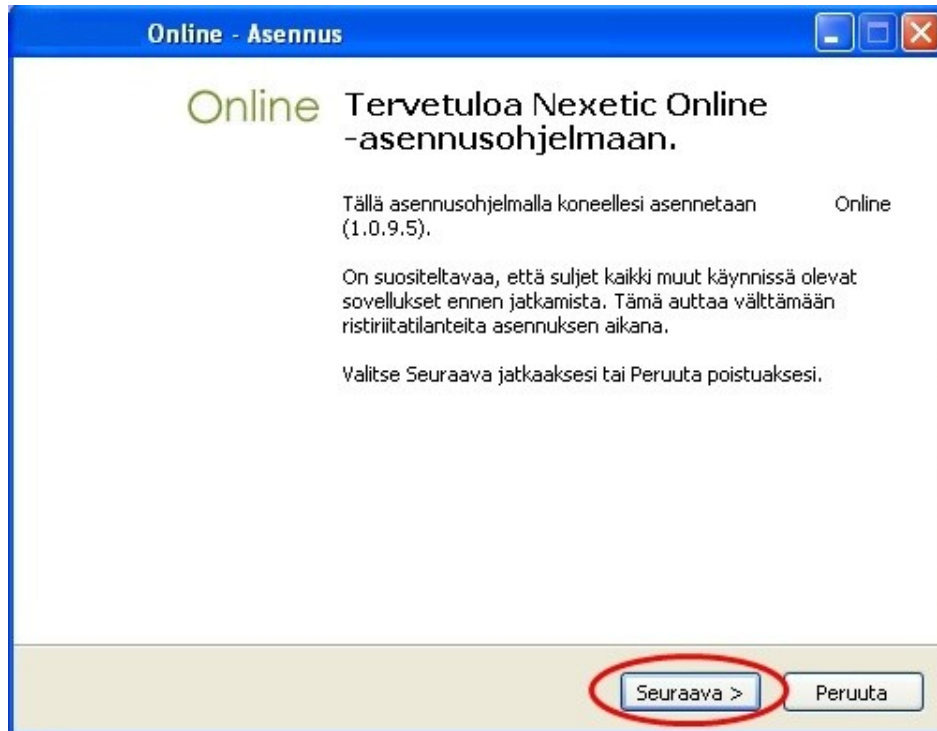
Online - Asennus

Online

Tervetuloa Nexetic Online -asennusohjelmaan.

Tällä asennusohjelmalla koneellesi asennetaan Online (1.0.9.5).

On suositeltavaa, että suljet kaikki muut käynnissä olevat sovellukset ennen jatkamista. Tämä auttaa välttämään ristiriitatilanteita asennuksen aikana.

Valitse Seuraava jatkaaksesi tai Peruuta poistuaksesi.

Seuraava >

Peruuta